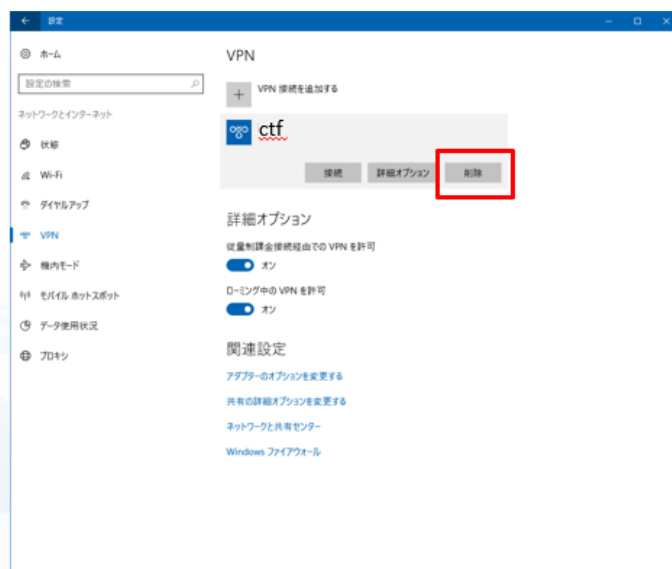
← 設定

ホーム

設定の検索

ネットワークとインターネット

状態

Wi-Fi

ダイヤルアップ

VPN

機内モード

モバイル ホットスポット

データ使用状況

プロキシ

VPN

+ VPN 接続を追加する

ctf

接続 詳細オプション 削除

詳細オプション

従量制課金接続経由での VPN を許可

オン

ローミング中の VPN を許可

オン

関連設定

アダプターのオプションを変更する

共有の詳細オプションを変更する

ネットワークと共有センター

Windows ファイアウォール